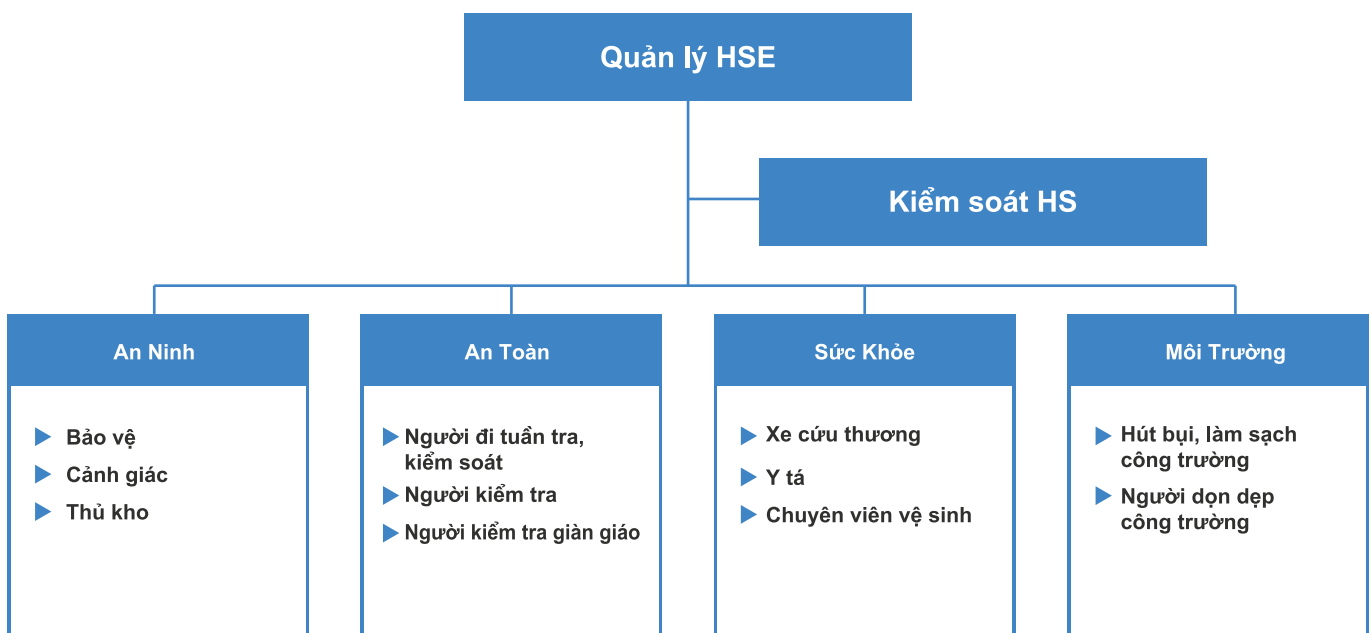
Quản lý HSE

Kiểm soát HS

An Ninh
- Bảo vệ
- Cảnh giác
- Thủ kho

An Toàn
- Người đi tuần tra, kiểm soát
- Người kiểm tra
- Người kiểm tra giàn giáo

Sức Khỏe
- Xe cứu thương
- Y tá
- Chuyên viên vệ sinh

Môi Trường
- Hút bụi, làm sạch công trường
- Người dọn dẹp công trường